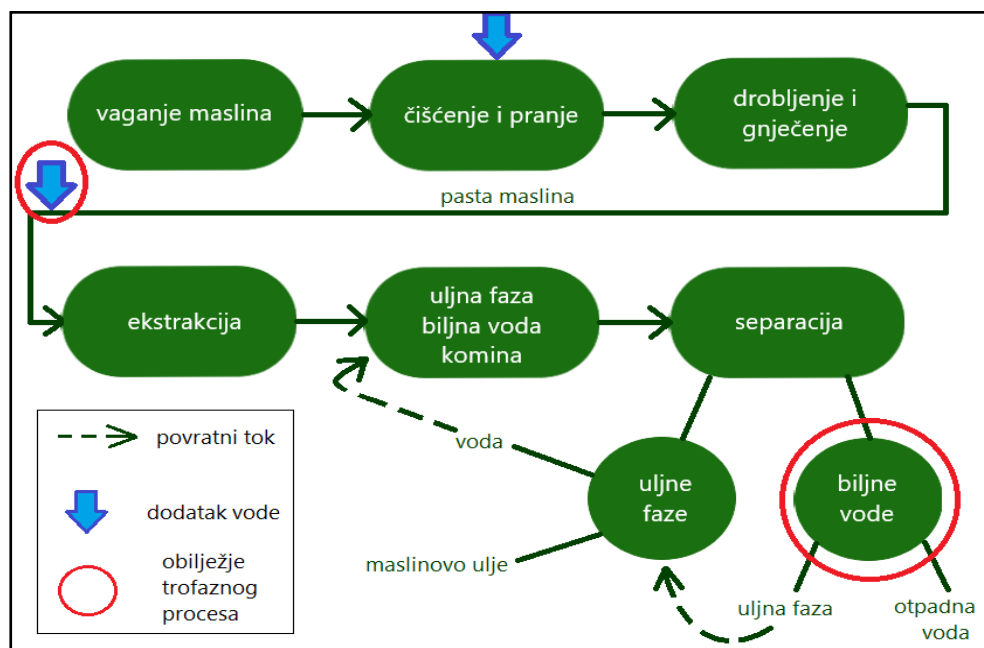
vaganje maslina

čišćenje i pranje

drobljenje i gnječenje

pasta maslina

ekstrakcija

uljna faza
biljna voda
komina

separacija

povratni tok

dodatak vode

obilježje trofaznog procesa

voda

uljne faze

biljne vode

maslinovo ulje

uljna faza

otpadna voda